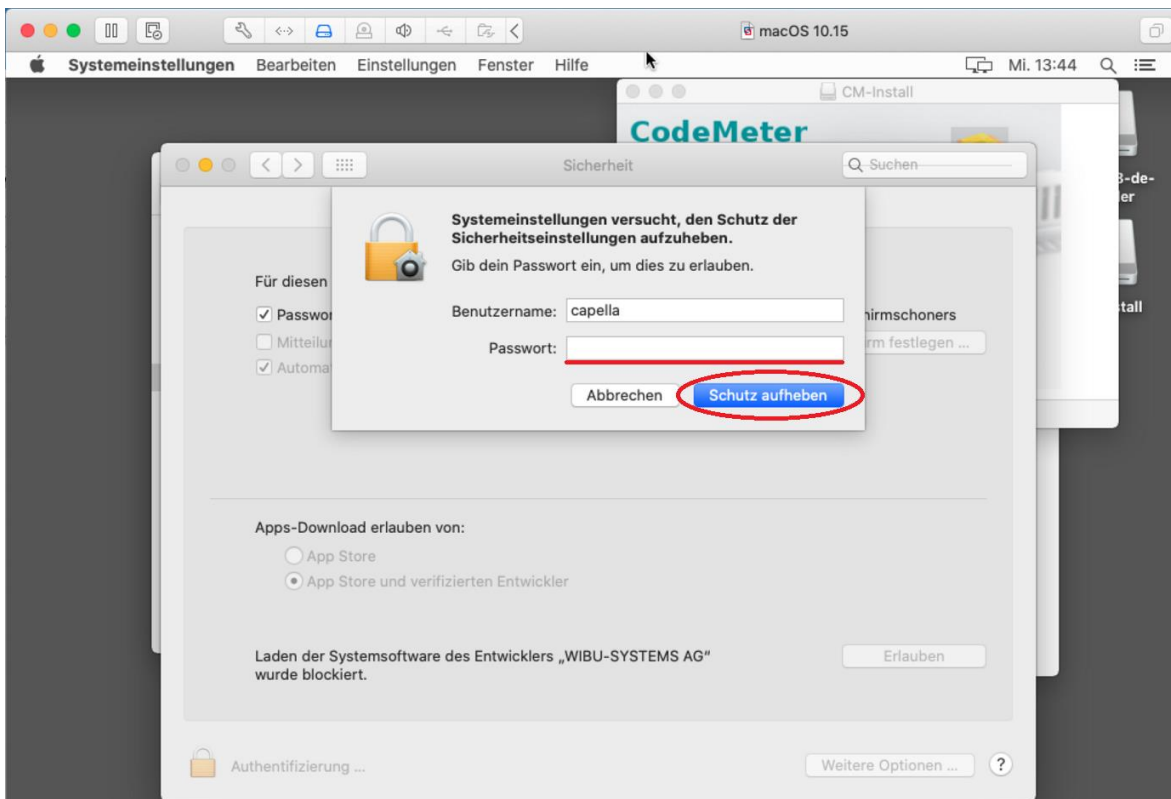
macOS 10.15

Systemeinstellungen Bearbeiten Einstellungen Fenster Hilfe

Mi. 13:44

CM-Install

CodeMeter

Sicherheit

Suchen

3-de-
ler

tall

Systemeinstellungen versucht, den Schutz der Sicherheitseinstellungen aufzuheben.

Gib dein Passwort ein, um dies zu erlauben.

Benutzername: capella

Passwort:

Abbrechen

Schutz aufheben

Für diesen

Passwor

Mitteilun

Automa

hirmschoners

rm festlegen ...

Apps-Download erlauben von:

App Store

App Store und verifizierten Entwickler

Laden der Systemsoftware des Entwicklers „WIBU-SYSTEMS AG" wurde blockiert.

Erlauben

Authentifizierung ...

Weitere Optionen ...

?